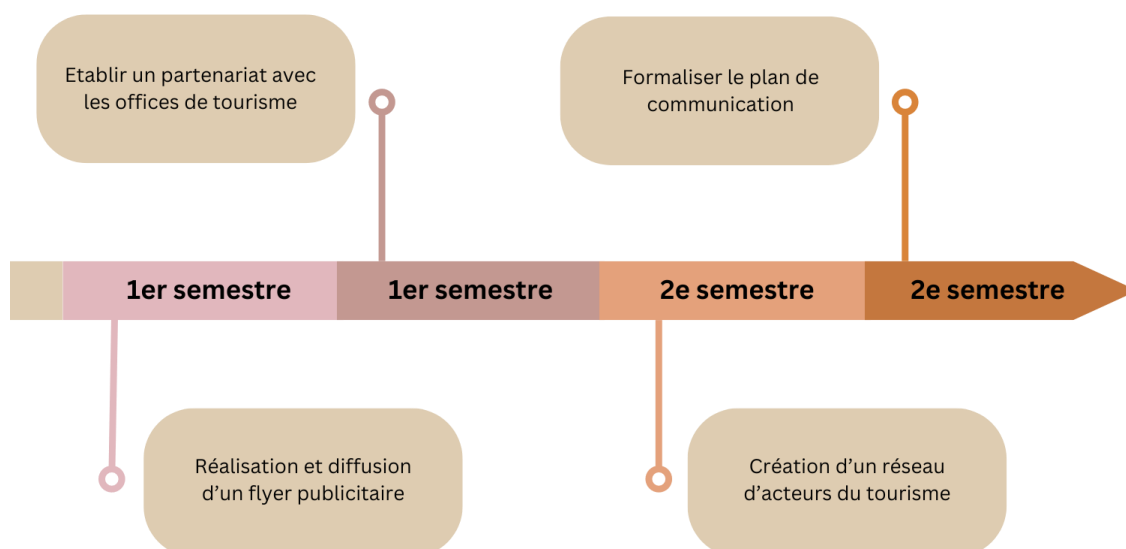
Etablir un partenariat avec les offices de tourisme

Formaliser le plan de communication

1er semestre

1er semestre

2e semestre

2e semestre

Réalisation et diffusion d'un flyer publicitaire

Création d'un réseau d'acteurs du tourisme